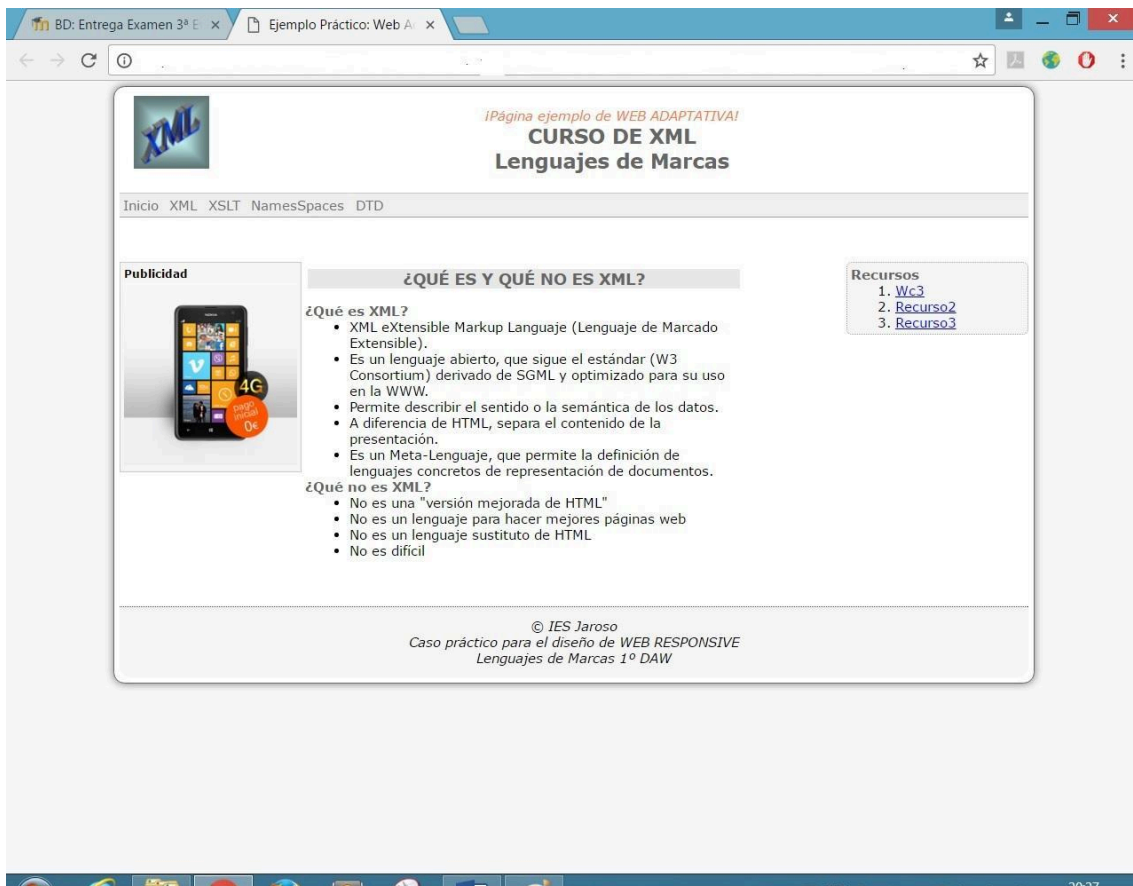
BD: Entrega Examen 3ª E ×
Ejemplo Práctico: Web A ×

XML

¡Página ejemplo de WEB ADAPTATIVA!
CURSO DE XML
Lenguajes de Marcas

Inicio XML XSLT NamesSpaces DTD

Publicidad

4G
pago inicial 0€

¿QUÉ ES Y QUÉ NO ES XML?

¿Qué es XML?
- XML eXtensible Markup Languaje (Lenguaje de Marcado Extensible).
- Es un lenguaje abierto, que sigue el estándar (W3 Consortium) derivado de SGML y optimizado para su uso en la WWW.
- Permite describir el sentido o la semántica de los datos.
- A diferencia de HTML, separa el contenido de la presentación.
- Es un Meta-Lenguaje, que permite la definición de lenguajes concretos de representación de documentos.

¿Qué no es XML?
- No es una "versión mejorada de HTML"
- No es un lenguaje para hacer mejores páginas web
- No es un lenguaje sustituto de HTML
- No es difícil

Recursos
1. Wc3
2. Recurso2
3. Recurso3

© IES Jaroso
Caso práctico para el diseño de WEB RESPONSIVE
Lenguajes de Marcas 1º DAW

20:27